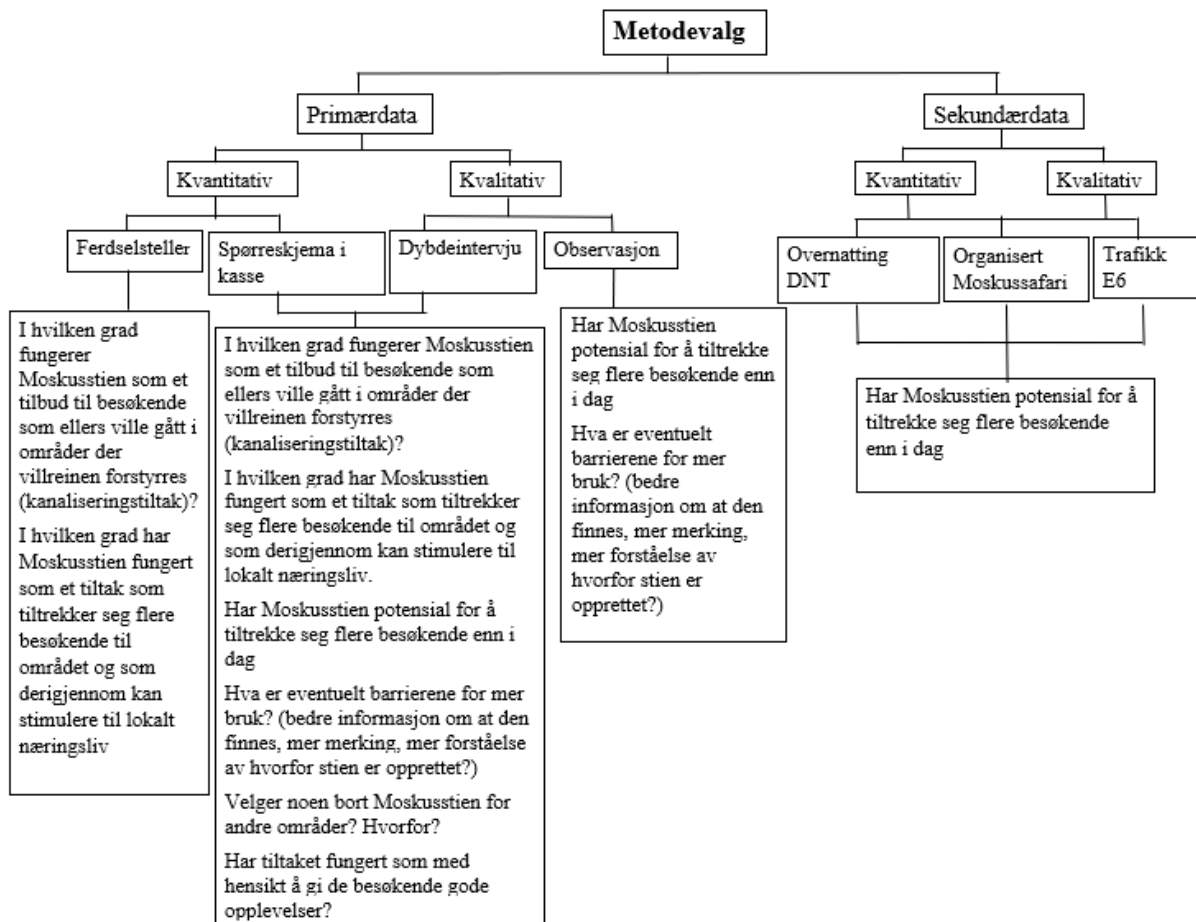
Metodevalg

Primærdata

Sekundærdata

Kvantitativ

Kvalitativ

Kvantitativ

Kvalitativ

Ferdselsteller

Spørreskjema i kasse

Dybdeintervju

Observasjon

Overnatting DNT

Organisert Moskussafari

Trafikk E6

I hvilken grad fungerer Moskusstien som et tilbud til besøkende som ellers ville gått i områder der villreinen forstyrres (kanaliseringstiltak)?

I hvilken grad har Moskusstien fungert som et tiltak som tiltrekker seg flere besøkende til området og som derigjennom kan stimulere til lokalt næringsliv

I hvilken grad fungerer Moskusstien som et tilbud til besøkende som ellers ville gått i områder der villreinen forstyrres (kanaliseringstiltak)?

I hvilken grad har Moskusstien fungert som et tiltak som tiltrekker seg flere besøkende til området og som derigjennom kan stimulere til lokalt næringsliv.

Har Moskusstien potensial for å tiltrekke seg flere besøkende enn i dag

Hva er eventuelt barrierene for mer bruk? (bedre informasjon om at den finnes, mer merking, mer forståelse av hvorfor stien er opprettet?)

Velger noen bort Moskusstien for andre områder? Hvorfor?

Har tiltaket fungert som med hensikt å gi de besøkende gode opplevelser?

Har Moskusstien potensial for å tiltrekke seg flere besøkende enn i dag

Hva er eventuelt barrierene for mer bruk? (bedre informasjon om at den finnes, mer merking, mer forståelse av hvorfor stien er opprettet?)

Har Moskusstien potensial for å tiltrekke seg flere besøkende enn i dag